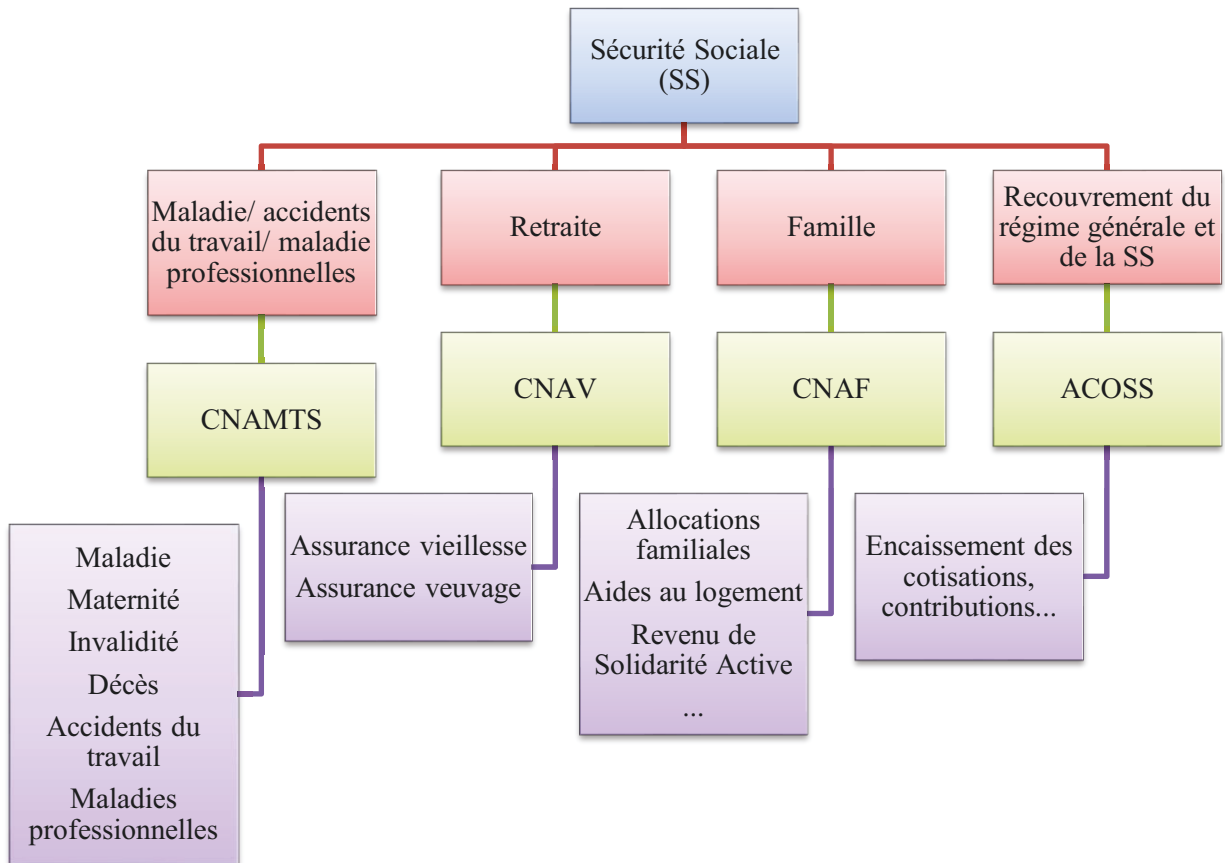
Sécurité Sociale (SS)

Maladie/ accidents du travail/ maladie professionnelles

CNAMTS

Maladie
Maternité
Invalidité
Décès
Accidents du travail
Maladies professionnelles

Retraite

CNAV

Assurance vieillesse
Assurance veuvage

Famille

CNAF

Allocations familiales
Aides au logement
Revenu de Solidarité Active
...

Recouvrement du régime générale et de la SS

ACOSS

Encaissement des cotisations, contributions...